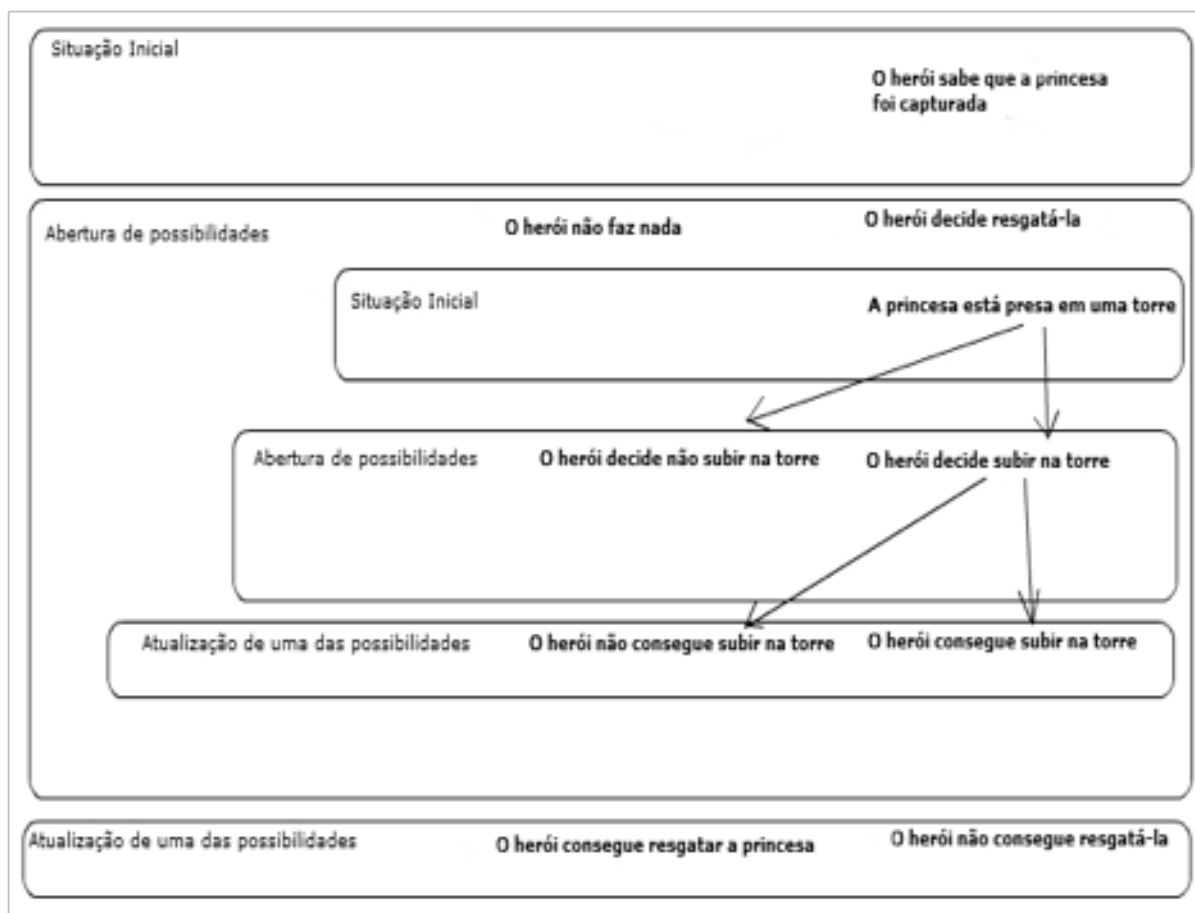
Situação Inicial

O herói sabe que a princesa foi capturada

Abertura de possibilidades

O herói não faz nada

O herói decide resgatá-la

Situação Inicial

A princesa está presa em uma torre

Abertura de possibilidades

O herói decide não subir na torre

O herói decide subir na torre

Atualização de uma das possibilidades

O herói não consegue subir na torre

O herói consegue subir na torre

Atualização de uma das possibilidades

O herói consegue resgatar a princesa

O herói não consegue resgatá-la